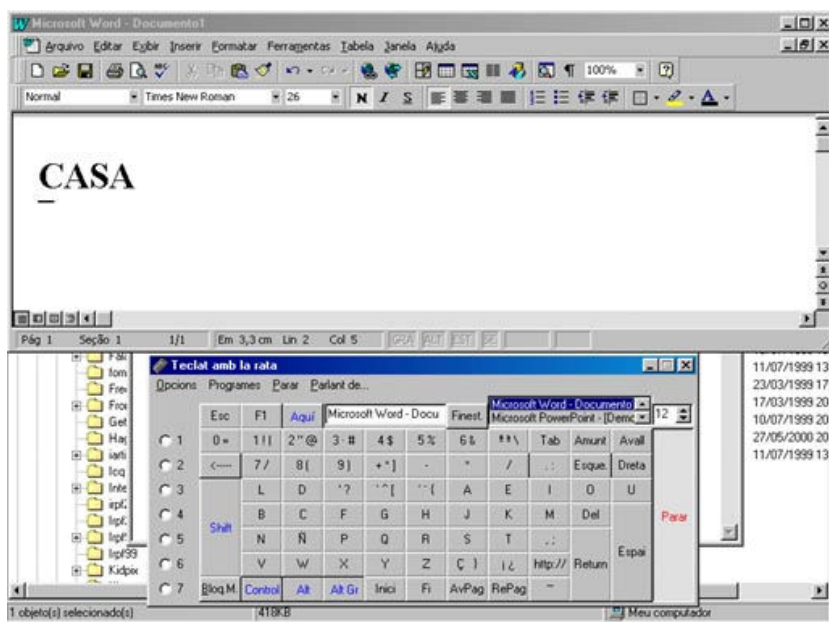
Microsoft Word - Documento1

Arquivo Editar Exibir Inserir Formatar Ferramentas Tabela Janela Ajuda

100%

Normal Times New Roman 26 N I S

CASA

Pág 1 Seção 1 1/1 Em 3,3 cm Lin 2 Col 5 GRA ALT EST SE

Teclat amb la rata

Opcions Programes Parar Parlant de...

Esc F1 Aquí Microsoft Word - Docu Finest. Microsoft Word - Documento Microsoft PowerPoint - [Demo 12

| C 1 | 0 = | 1 ! \| | 2 " @ | 3 · # | 4 $ | 5 % | 6 & | ' ! \ | Tab | Amunt | Avall |
|---|---|---|---|---|---|---|---|---|---|---|---|
| C 2 | <---- | 7 / | 8 ( | 9 ) | + * ] | - | " | / | .: | Esque. | Dreta |
| C 3 | | L | D | ' ? | ` ^ [ | ´ ¨ { | A | E | I | O | U |
| C 4 | Shift | B | C | F | G | H | J | K | M | Del | Parar |
| C 5 | | N | Ñ | P | Q | R | S | T | .: | | |
| C 6 | | V | W | X | Y | Z | Ç } | ¡ ¿ | http:// | Return | Espai |
| C 7 | Bloq.M. | Control | Alt | Alt Gr | Inici | Fi | AvPag | RePag | ~ | | |

11/07/1999 13
23/03/1999 17
17/03/1999 20
10/07/1999 20
27/05/2000 20
11/07/1999 13

Fre Fro Get Har iarti Icq Inte irpf irpf irpf irpf99 Kidpix

1 objeto(s) selecionado(s) 418KB Meu computador